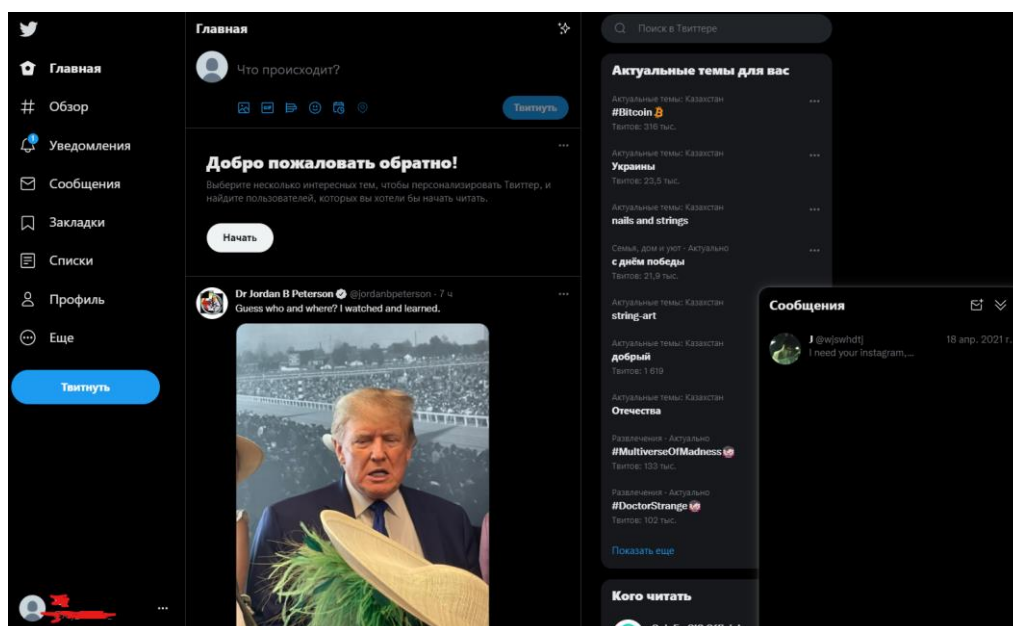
Главная
Обзор
Уведомления
Сообщения
Закладки
Списки
Профиль
Еще
Твитнуть

Главная
Что происходит?
Твитнуть

Добро пожаловать обратно!
Выберите несколько интересных тем, чтобы персонализировать Твиттер, а найдите пользователей, которых вы хотели бы начать читать.
Начать

Dr Jordan B Peterson @jordanbpeterson · 7 ч
Guess who and where? I watched and learned.

Поиск в Твиттере

Актуальные темы для вас
Актуальные темы: Казахстан
#Bitcoin
Твитов: 316 тыс.
Актуальные темы: Казахстан
Украины
Твитов: 23,5 тыс.
Актуальные темы: Казахстан
nails and strings
Семья, дом и уют · Актуально
с днём победы
Твитов: 21,9 тыс.
Актуальные темы: Казахстан
string-art
Актуальные темы: Казахстан
добрый
Твитов: 1 619
Актуальные темы: Казахстан
Отечества
Развлечения · Актуально
#MultiverseOfMadness
Твитов: 133 тыс.
Развлечения · Актуально
#DoctorStrange
Твитов: 102 тыс.
Показать еще

Кого читать

Сообщения
J @wjswhdtj 18 апр. 2021 г.
I need your instagram,...